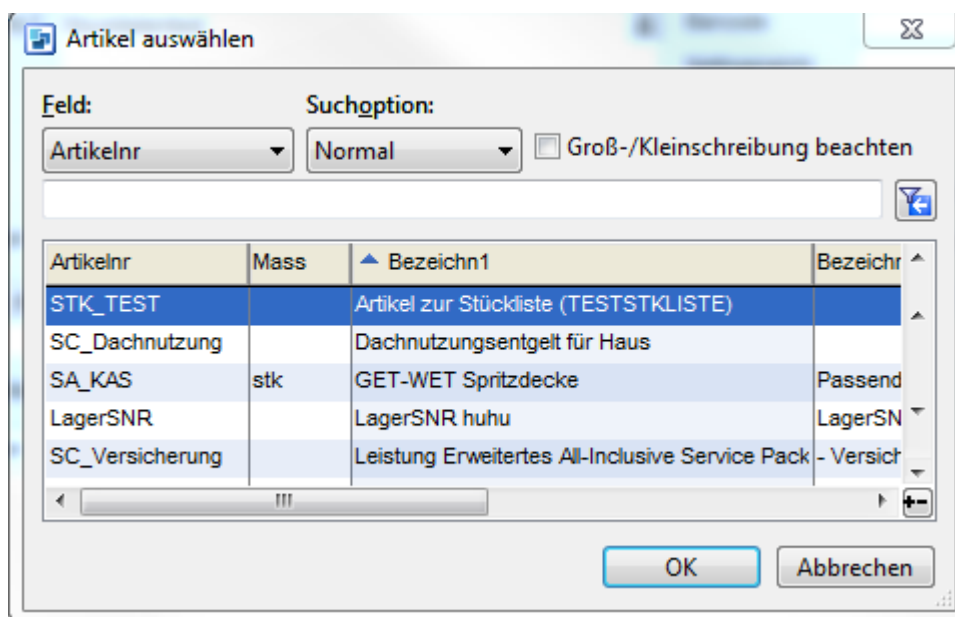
Artikel auswählen

Feld:
Artikelnr

Suchoption:
Normal

Groß-/Kleinschreibung beachten

| Artikelnr | Mass | Bezeichn1 | Bezeichr |
|---|---|---|---|
| STK_TEST | | Artikel zur Stückliste (TESTSTKLISTE) | |
| SC_Dachnutzung | | Dachnutzungsentgelt für Haus | |
| SA_KAS | stk | GET-WET Spritzdecke | Passend |
| LagerSNR | | LagerSNR huhu | LagerSN |
| SC_Versicherung | | Leistung Erweitertes All-Inclusive Service Pack | - Versich |

OK
Abbrechen